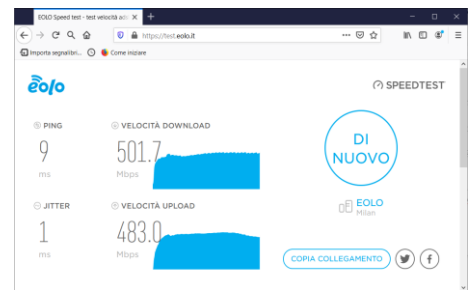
EOLO Speed test - test velocità adsl

https://test.eolo.it

Importa segnalibri... Come iniziare

eolo

SPEEDTEST

PING
9
ms

VELOCITÀ DOWNLOAD
501.7
Mbps

DI NUOVO

JITTER
1
ms

VELOCITÀ UPLOAD
483.0
Mbps

EOLO
Milan

COPIA COLLEGAMENTO